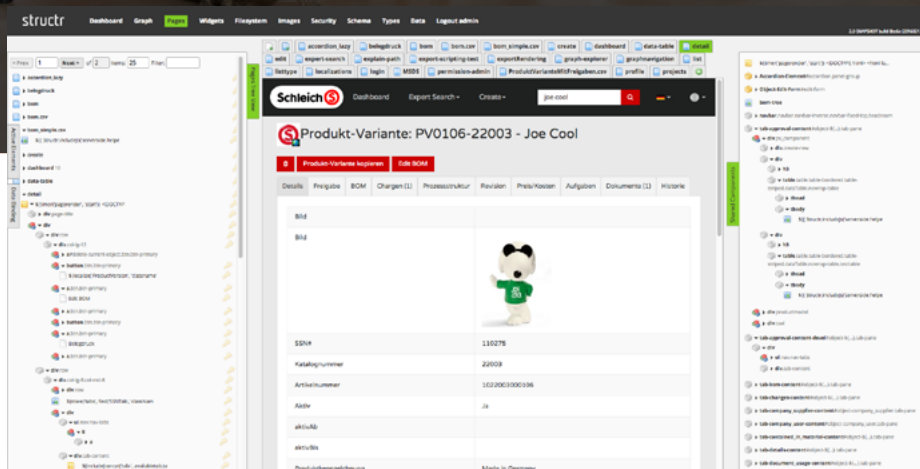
structr Dashboard Graph Pages Widgets Filesystem Images Security Schema Types Data Logout admin

< Prev 1 Next > of 2 Items 25 Filter

ascendion_lazy
belegdruck
bom
bom.csv
bom_simple.csv
create
dashboard
data-table
detail

accordion_lazy belegdruck bom bom.csv bom_simple.csv create dashboard data-table detail edit export-search explain-path export-scripting-test exportRendering graph-explorer graphnavigation list listtype localizations login MSDS permission-admin ProduktVarianteMitFreigaben.csv profile projects

Schleich Dashboard Export Search Create joe cool

Produkt-Variante: PV0106-22003 - Joe Cool

Produkt-Variante kopieren Edit BOM

Details Freigabe BOM Chargen (1) Prozessstruktur Revision Preis/Kosten Aufgaben Dokumente (1) Historie

Bild
Bild
SSN# 110275
Katalognummer 22003
Artikelnummer 1022003000106
Aktiv Ja
aktivAb
aktivBis
Made in Germany

Shared Components